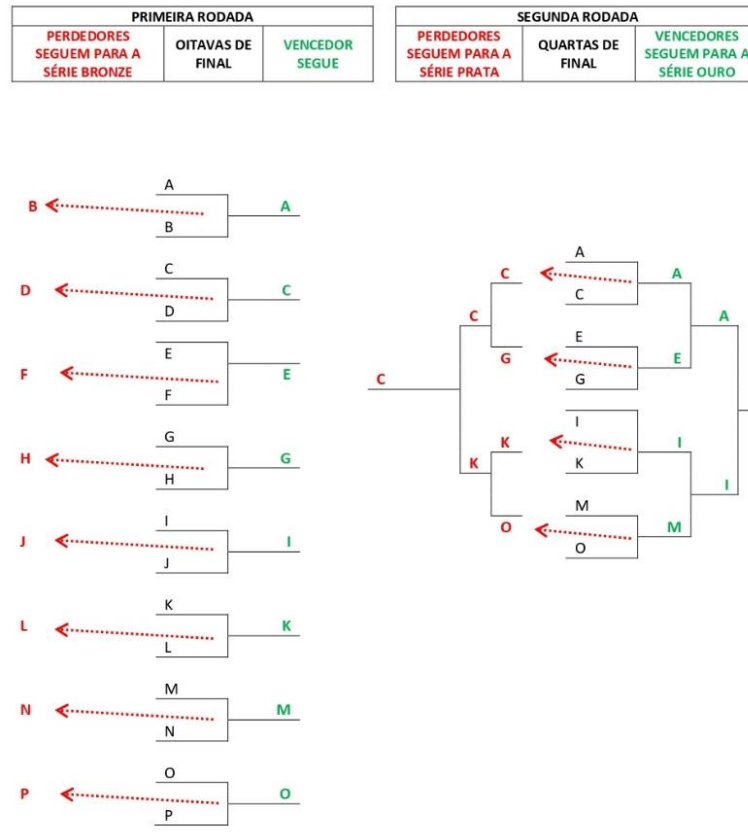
| PRIMEIRA RODADA | | |
|---|---|---|
| PERDEDORES SEGUEM PARA A SÉRIE BRONZE | OITAVAS DE FINAL | VENCEDOR SEGUE |

| SEGUNDA RODADA | | |
|---|---|---|
| PERDEDORES SEGUEM PARA A SÉRIE PRATA | QUARTAS DE FINAL | VENCEDORES SEGUEM PARA A SÉRIE OURO |

A
B
B
A

C
D
D
C

E
F
F
E

G
H
H
G

I
J
J
I

K
L
L
K

M
N
N
M

O
P
P
O

A
C
C
A

E
G
G
E

C
A

C

I
K
K
I

M
O
O
M

K
I